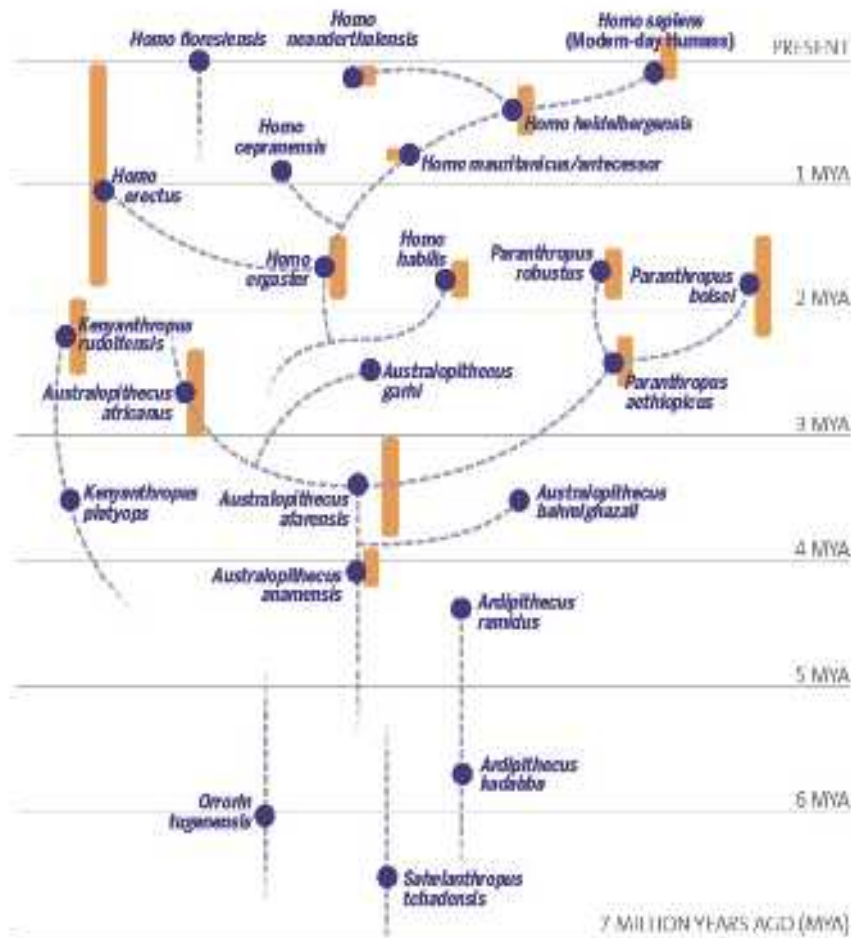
Homo floresiensis

Homo neanderthalensis

Homo sapiens (Modern-day Humans)

PRESENT

Homo heidelbergensis

Homo cepranensis

Homo mauritanicus/antecessor

Homo erectus

1 MYA

Homo ergaster

Homo habilis

Paranthropus robustus

Paranthropus boisei

2 MYA

Kenyanthropus rudolfensis

Australopithecus africanus

Australopithecus garhi

Paranthropus aethiopicus

3 MYA

Kenyanthropus platyops

Australopithecus afarensis

Australopithecus bahrelghazali

4 MYA

Australopithecus anamensis

Ardipithecus ramidus

5 MYA

Ardipithecus kadabba

Orrorin tugenensis

6 MYA

Sahelanthropus tchadensis

7 MILLION YEARS AGO (MYA)